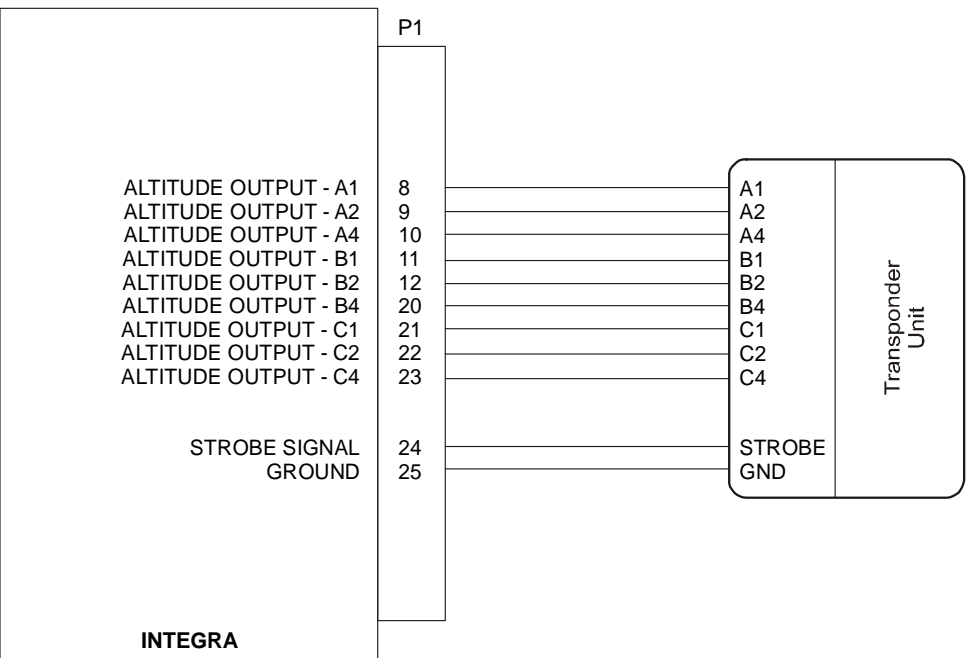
P1

ALTITUDE OUTPUT - A1 8 A1
ALTITUDE OUTPUT - A2 9 A2
ALTITUDE OUTPUT - A4 10 A4
ALTITUDE OUTPUT - B1 11 B1
ALTITUDE OUTPUT - B2 12 B2
ALTITUDE OUTPUT - B4 20 B4
ALTITUDE OUTPUT - C1 21 C1
ALTITUDE OUTPUT - C2 22 C2
ALTITUDE OUTPUT - C4 23 C4

STROBE SIGNAL 24 STROBE
GROUND 25 GND

Transponder Unit

INTEGRA